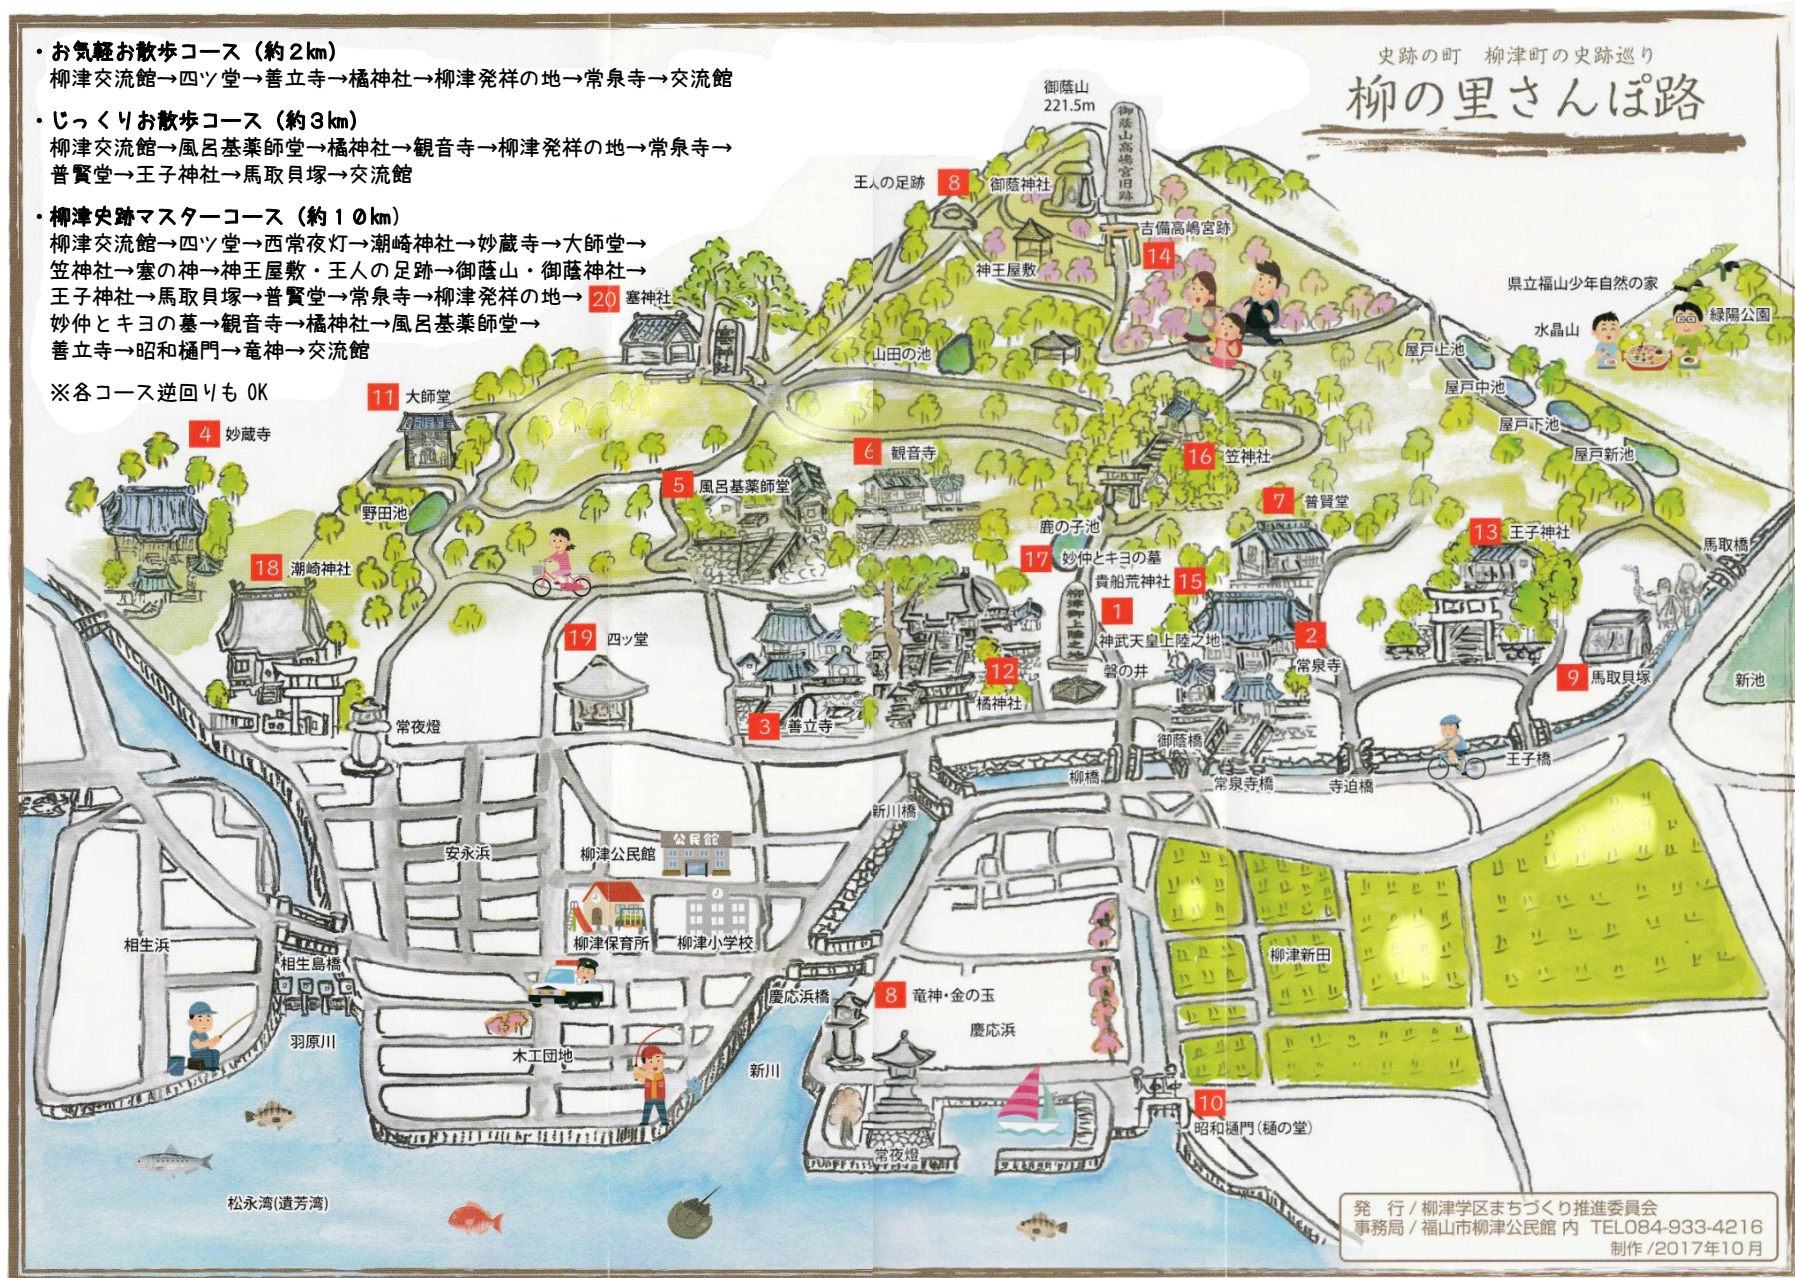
・お気軽お散歩コース（約２km）
柳津交流館→四ツ堂→善立寺→橘神社→柳津発祥の地→常泉寺→交流館

・じっくりお散歩コース（約３km）
柳津交流館→風呂基薬師堂→橘神社→観音寺→柳津発祥の地→常泉寺→普賢堂→王子神社→馬取貝塚→交流館

・柳津史跡マスターコース（約１０km）
柳津交流館→四ツ堂→西常夜灯→潮崎神社→妙蔵寺→大師堂→笠神社→塞の神→神王屋敷・王人の足跡→御蔭山・御蔭神社→王子神社→馬取貝塚→普賢堂→常泉寺→柳津発祥の地→妙仲とキヨの墓→観音寺→橘神社→風呂基薬師堂→善立寺→昭和樋門→竜神→交流館

※各コース逆回りも OK

史跡の町　柳津町の史跡巡り
柳の里さんぽ路

御蔭山
221.5m
御蔭山高嶋宮旧跡
王人の足跡 8 御蔭神社
吉備高嶋宮跡
神王屋敷 14
20 塞神社
山田の池
県立福山少年自然の家
水晶山
緑陽公園
屋戸上池
屋戸中池
屋戸下池
屋戸新池
11 大師堂
4 妙蔵寺
6 観音寺
16 笠神社
5 風呂基薬師堂
野田池
7 普賢堂
鹿の子池
13 王子神社
馬取橋
17 妙仲とキヨの墓
貴船荒神社 15
18 潮崎神社
1
神武天皇上陸之地
柳津町上陸之地
2
19 四ツ堂
磐の井
常泉寺
12
橘神社
9 馬取貝塚
新池
常夜燈
3 善立寺
御蔭橋
王子橋
柳橋
常泉寺橋
寺迫橋
新川橋
安永浜
公民館
柳津公民館
相生浜
柳津保育所
柳津小学校
相生島橋
柳津新田
慶応浜橋
8 竜神・金の玉
羽原川
慶応浜
木工団地
新川
10
昭和樋門（樋の堂）
常夜燈
松永湾(遺芳湾)

発　行／柳津学区まちづくり推進委員会
事務局／福山市柳津公民館 内　TEL084-933-4216
制作／2017年10月